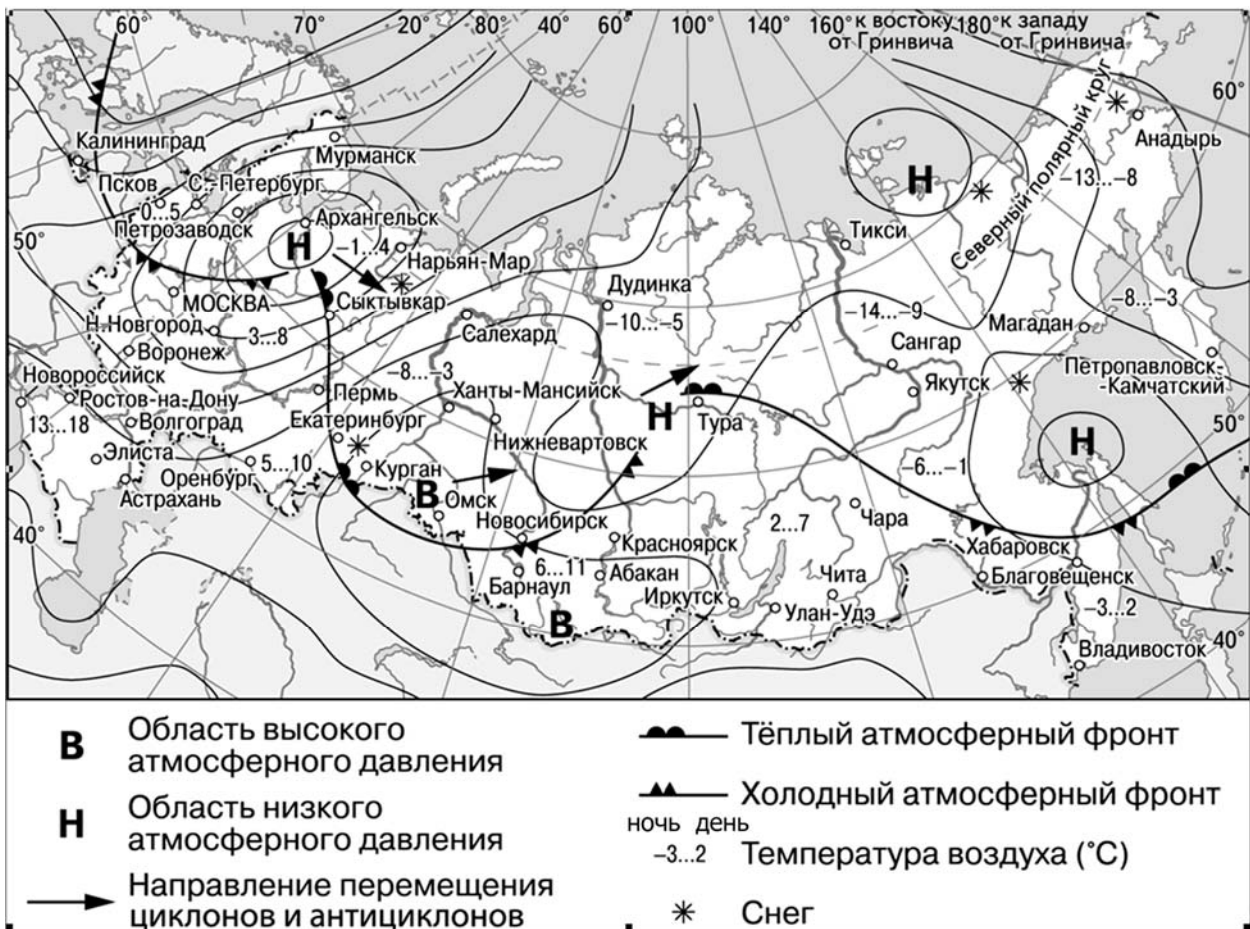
60° 70° 20° 80° 40° 60° 100° 140° 160° к востоку от Гринвича 180° к западу от Гринвича 60°

Калининград
Мурманск
Псков
С.-Петербург
0...5
Петрозаводск
Архангельск
50°
Н
–1...4
Нарьян-Мар
МОСКВА
Сыктывкар
Н.Новгород
3...8
Воронеж
Новороссийск
Ростов-на-Дону
13...18
Волгоград
Элиста
Астрахань
Оренбург
5...10
Пермь
Екатеринбург
Курган
В
Омск
–8...–3
Салехард
Ханты-Мансийск
Нижневартовск
Новосибирск
6...11
Барнаул
В
Абакан
Красноярск
Иркутск
Дудинка
–10...–5
Н
Тура
2...7
Чара
Чита
Улан-Удэ
Тикси
Н
Северный полярный круг
–13...–8
Анадырь
–14...–9
Сангар
Якутск
Магадан
–8...–3
Петропавловск-Камчатский
Н
50°
–6...–1
Хабаровск
Благовещенск
–3...2
Владивосток
40°
40°

В Область высокого атмосферного давления
Н Область низкого атмосферного давления
Направление перемещения циклонов и антициклонов
Тёплый атмосферный фронт
Холодный атмосферный фронт
ночь день
–3...2 Температура воздуха (°C)
Снег